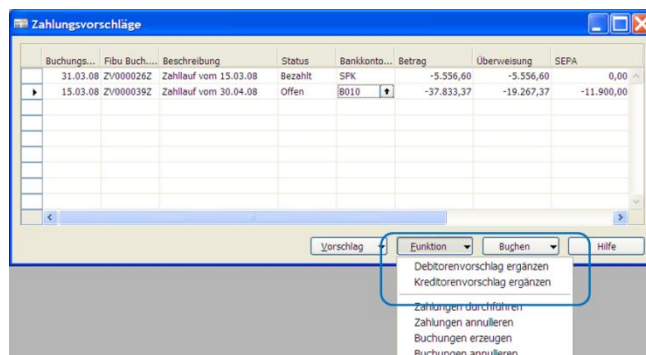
Zahlungsvorschläge

| | Buchungs... | Fibu Buch.... | Beschreibung | Status | Bankkonto... | Betrag | Überweisung | SEPA |
|---|---|---|---|---|---|---|---|---|
| | 31.03.08 | ZV000026Z | Zahllauf vom 15.03.08 | Bezahlt | SFK | -5.556,60 | -5.556,60 | 0,00 |
| ▸ | 15.03.08 | ZV000039Z | Zahllauf vom 30.04.08 | Offen | B010 | -37.833,37 | -19.267,37 | -11.900,00 |

Vorschlag ▾ Funktion ▾ Buchen ▾ Hilfe

Debitorenvorschlag ergänzen
Kreditorenvorschlag ergänzen
Zahlungen durchführen
Zahlungen annullieren
Buchungen erzeugen
Buchungen annullieren